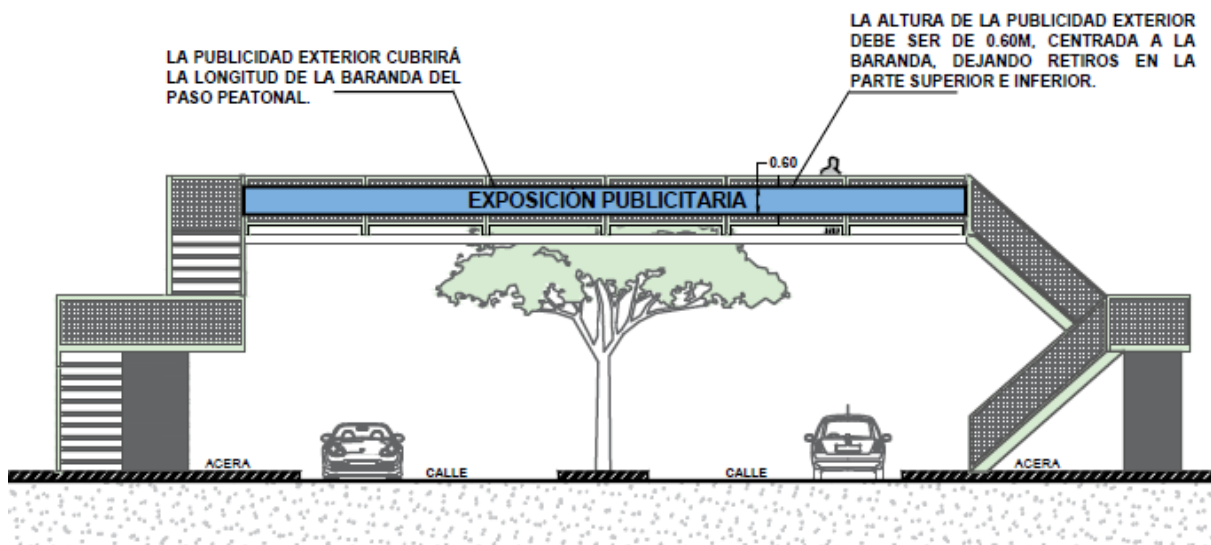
LA PUBLICIDAD EXTERIOR CUBRIRÁ LA LONGITUD DE LA BARANDA DEL PASO PEATONAL.

LA ALTURA DE LA PUBLICIDAD EXTERIOR DEBE SER DE 0.60M, CENTRADA A LA BARANDA, DEJANDO RETIROS EN LA PARTE SUPERIOR E INFERIOR.

0.60

EXPOSICION PUBLICITARIA

ACERA

CALLE

CALLE

ACERA